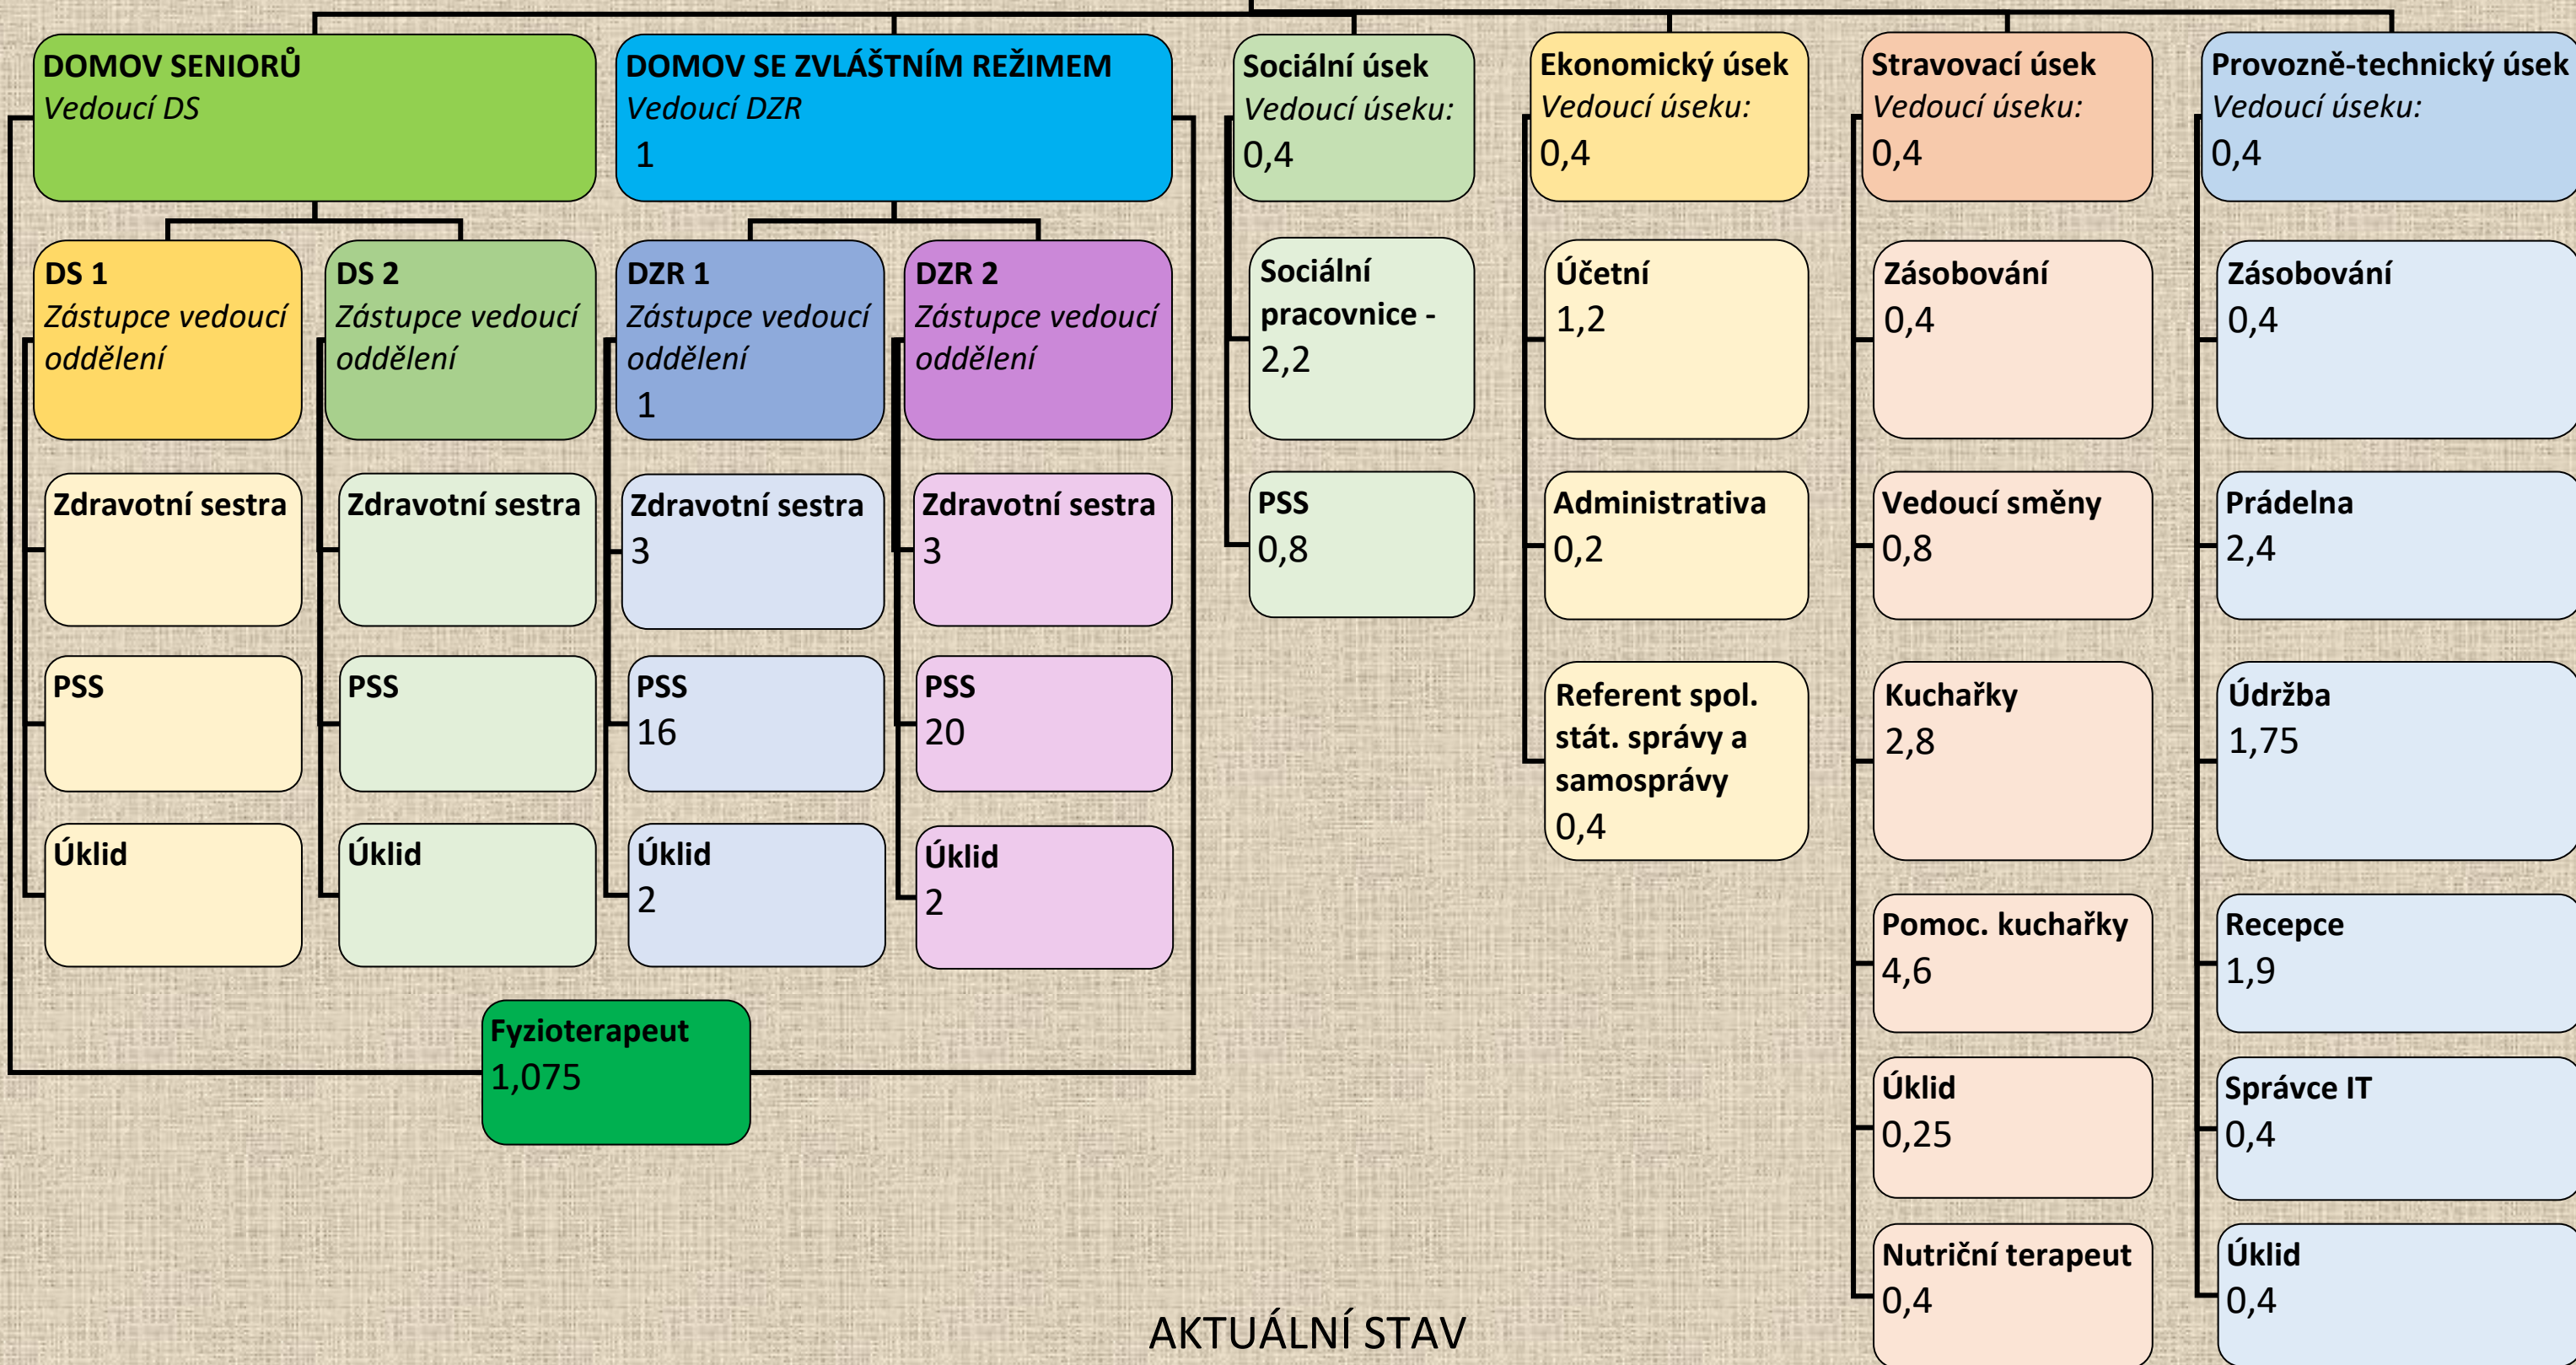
DOMOV SENIORŮ
Vedoucí DS

DOMOV SE ZVLÁŠTNÍM REŽIMEM
Vedoucí DZR
1

Sociální úsek
Vedoucí úseku:
0,4

Ekonomický úsek
Vedoucí úseku:
0,4

Stravovací úsek
Vedoucí úseku:
0,4

Provozně-technický úsek
Vedoucí úseku:
0,4

DS 1
Zástupce vedoucí oddělení

Zdravotní sestra

PSS

Úklid

DS 2
Zástupce vedoucí oddělení

Zdravotní sestra

PSS

Úklid

DZR 1
Zástupce vedoucí oddělení
1

Zdravotní sestra
3

PSS
16

Úklid
2

DZR 2
Zástupce vedoucí oddělení

Zdravotní sestra
3

PSS
20

Úklid
2

Fyzioterapeut
1,075

Sociální pracovnice -
2,2

PSS
0,8

Účetní
1,2

Administrativa
0,2

Referent spol. stát. správy a samosprávy
0,4

Zásobování
0,4

Vedoucí směny
0,8

Kuchařky
2,8

Pomoc. kuchařky
4,6

Úklid
0,25

Nutriční terapeut
0,4

Zásobování
0,4

Prádelna
2,4

Údržba
1,75

Recepce
1,9

Správce IT
0,4

Úklid
0,4

AKTUÁLNÍ STAV